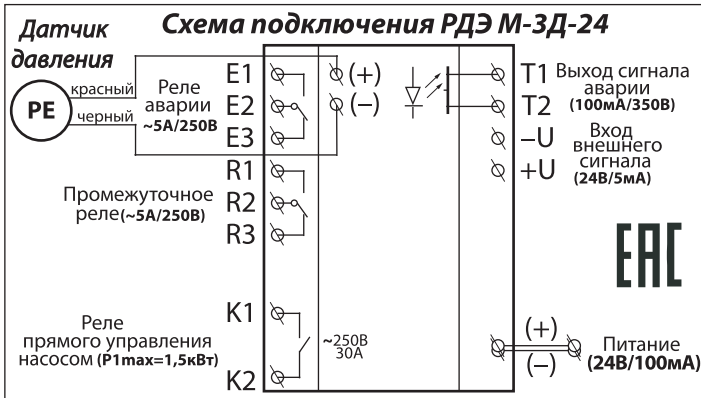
Датчик давления

Схема подключения РДЭ М-3Д-24

PE

красный

черный

Реле аварии ~5А/250В

E1

E2

E3

(+)

(–)

T1

T2

Выход сигнала аварии (100мА/350В)

–U

+U

Вход внешнего сигнала (24В/5мА)

R1

R2

R3

Промежуточное реле(~5А/250В)

ЕАС

K1

K2

Реле прямого управления насосом (P1max=1,5кВт)

~250В 30А

(+)

(–)

Питание (24В/100мА)